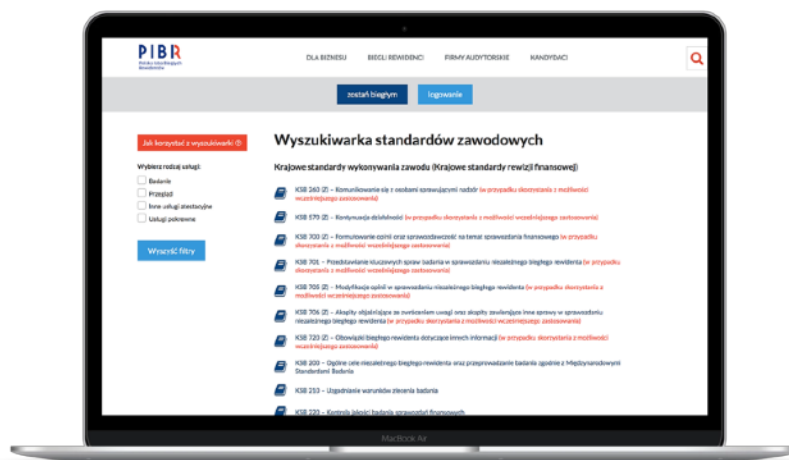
PIBR
Polska Izba Biegłych Rewidentów

DLA BIZNESU BIEGLI REWIDENCI FIRMY AUDYTORSKIE KANDYDACI

zostań biegłym logowanie

Jak korzystać z wyszukiwarki

Wybierz rodzaj usługi:
Badanie
Przegląd
Inne usługi atestacyjne
Usługi pokrewne

Wyczyść filtry

Wyszukiwarka standardów zawodowych

Krajowe standardy wykonywania zawodu (Krajowe standardy rewizji finansowej)

KSB 260 (Z) – Komunikowanie się z osobami sprawującymi nadzór (w przypadku skorzystania z możliwości wcześniejszego zastosowania)

KSB 570 (Z) – Kontynuacja działalności (w przypadku skorzystania z możliwości wcześniejszego zastosowania)

KSB 700 (Z) – Formułowanie opinii oraz sprawozdawczość na temat sprawozdania finansowego (w przypadku skorzystania z możliwości wcześniejszego zastosowania)

KSB 701 – Przedstawianie kluczowych spraw badania w sprawozdaniu niezależnego biegłego rewidenta (w przypadku skorzystania z możliwości wcześniejszego zastosowania)

KSB 705 (Z) – Modyfikacje opinii w sprawozdaniu niezależnego biegłego rewidenta (w przypadku skorzystania z możliwości wcześniejszego zastosowania)

KSB 706 (Z) – Akapity objaśniające ze zwróceniem uwagi oraz akapity zawierające inne sprawy w sprawozdaniu niezależnego biegłego rewidenta (w przypadku skorzystania z możliwości wcześniejszego zastosowania)

KSB 720 (Z) – Obowiązki biegłego rewidenta dotyczące innych informacji (w przypadku skorzystania z możliwości wcześniejszego zastosowania)

KSB 200 – Ogólne cele niezależnego biegłego rewidenta oraz przeprowadzanie badania zgodnie z Międzynarodowymi Standardami Badania

KSB 210 – Uzgadnianie warunków zlecenia badania

KSB 220 – Kontrola jakości badania sprawozdań finansowych

MacBook Air